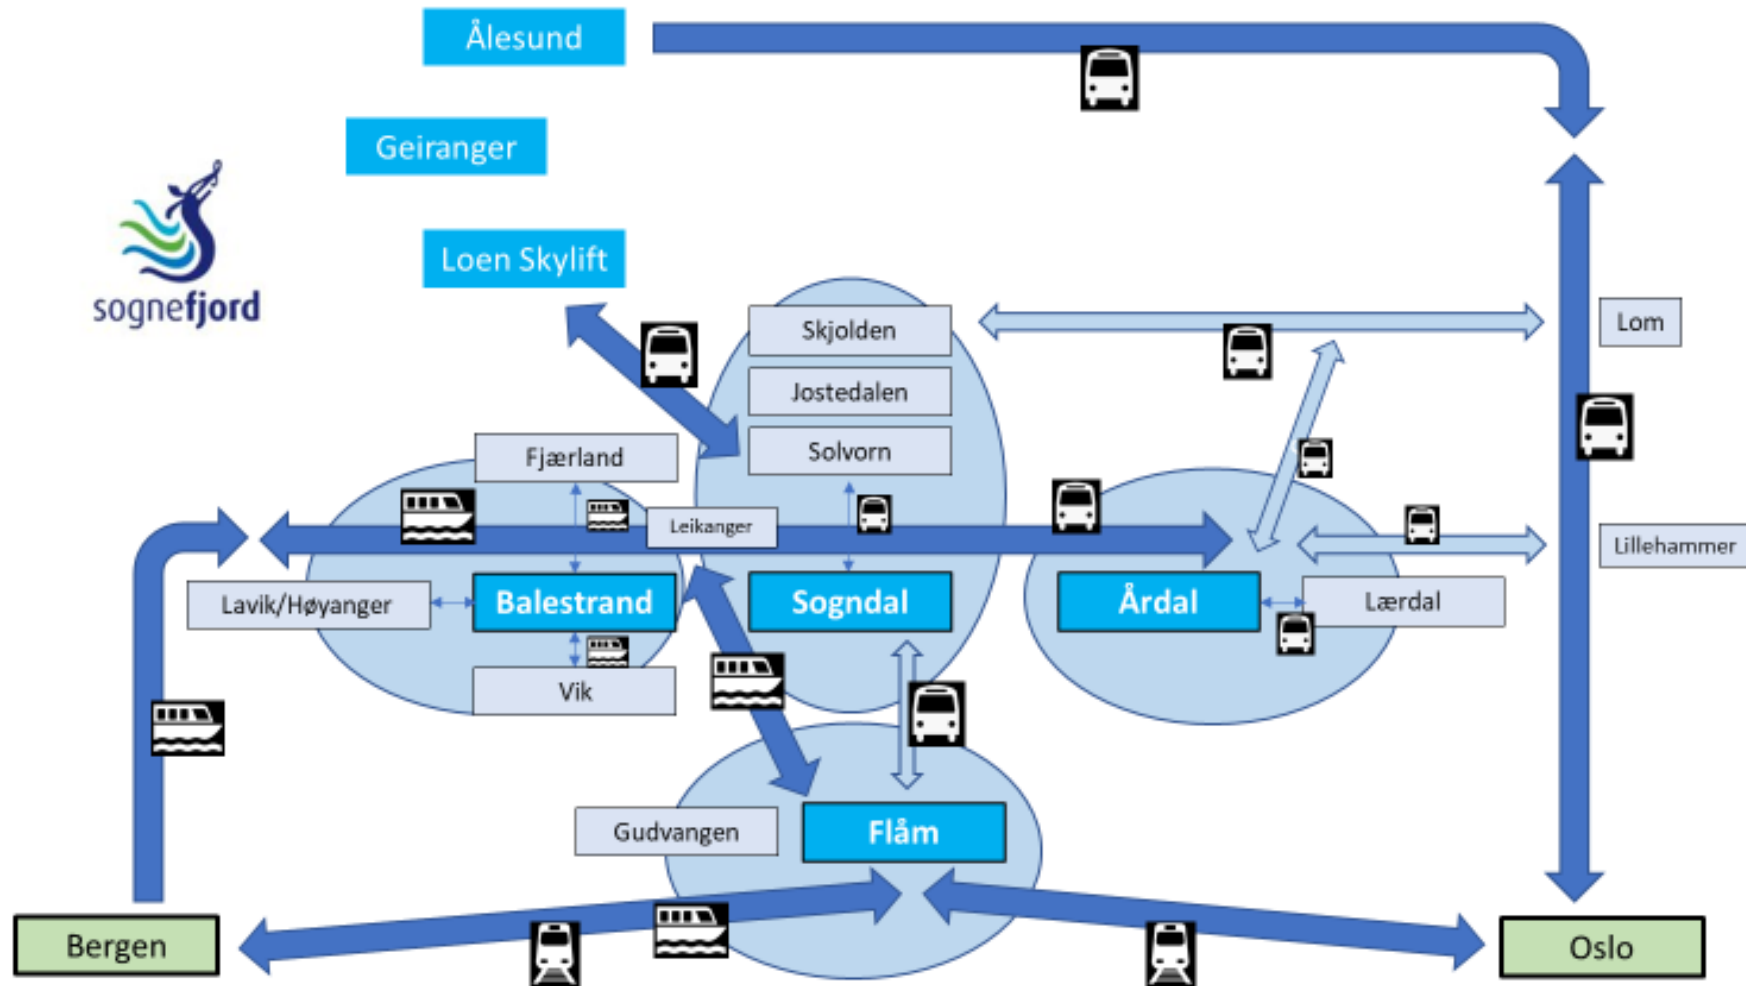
Ålesund

Geiranger

sognefjord

Loen Skylift

Skjolden

Jostedalen

Solvorn

Lom

Fjærland

Leikanger

Lillehammer

Lavik/Høyanger

Balestrand

Sogndal

Årdal

Lærdal

Vik

Gudvangen

Flåm

Bergen

Oslo